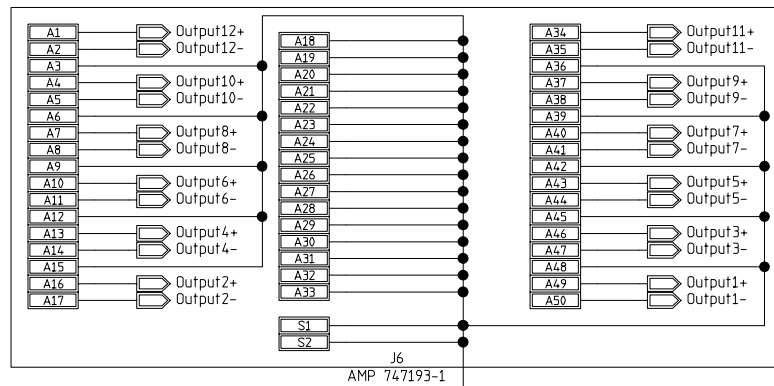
A1 Output12+
A2 Output12-
A3
A4 Output10+
A5 Output10-
A6
A7 Output8+
A8 Output8-
A9
A10 Output6+
A11 Output6-
A12
A13 Output4+
A14 Output4-
A15
A16 Output2+
A17 Output2-

A18
A19
A20
A21
A22
A23
A24
A25
A26
A27
A28
A29
A30
A31
A32
A33

S1
S2

A34 Output11+
A35 Output11-
A36
A37 Output9+
A38 Output9-
A39
A40 Output7+
A41 Output7-
A42
A43 Output5+
A44 Output5-
A45
A46 Output3+
A47 Output3-
A48
A49 Output1+
A50 Output1-

J6
AMP 747193-1